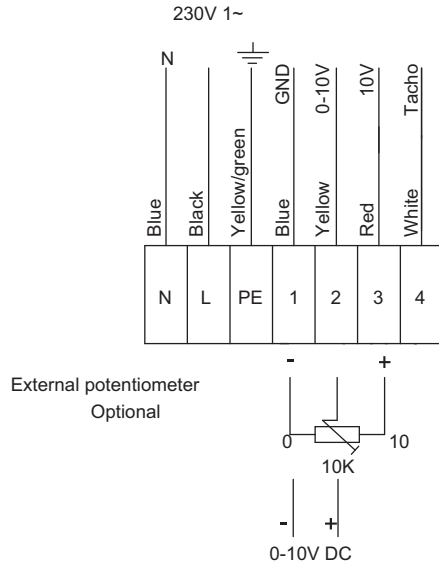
230V 1~

N

GND

0-10V

10V

Tacho

Blue

Black

Yellow/green

Blue

Yellow

Red

White

| N | L | PE | 1 | 2 | 3 | 4 |
|---|---|---|---|---|---|---|

External potentiometer
Optional

-

+

0

10

10K

-

+

0-10V DC